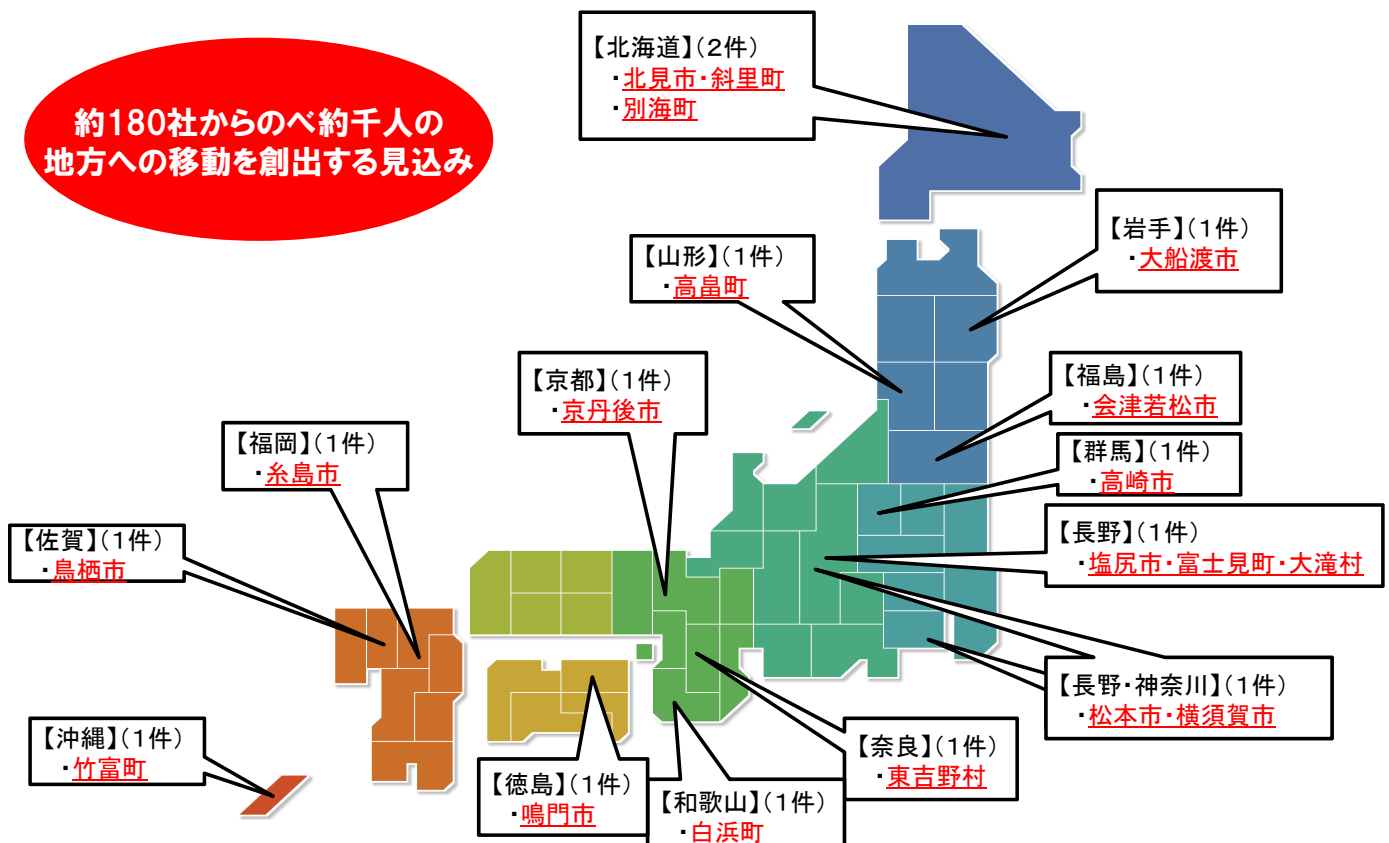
約180社からのべ約千人の
地方への移動を創出する見込み

【北海道】（2件）
・北見市・斜里町
・別海町

【岩手】（1件）
・大船渡市

【山形】（1件）
・高畠町

【福島】（1件）
・会津若松市

【京都】（1件）
・京丹後市

【群馬】（1件）
・高崎市

【福岡】（1件）
・糸島市

【長野】（1件）
・塩尻市・富士見町・大滝村

【佐賀】（1件）
・鳥栖市

【長野・神奈川】（1件）
・松本市・横須賀市

【奈良】（1件）
・東吉野村

【沖縄】（1件）
・竹富町

【徳島】（1件）
・鳴門市

【和歌山】（1件）
・白浜町